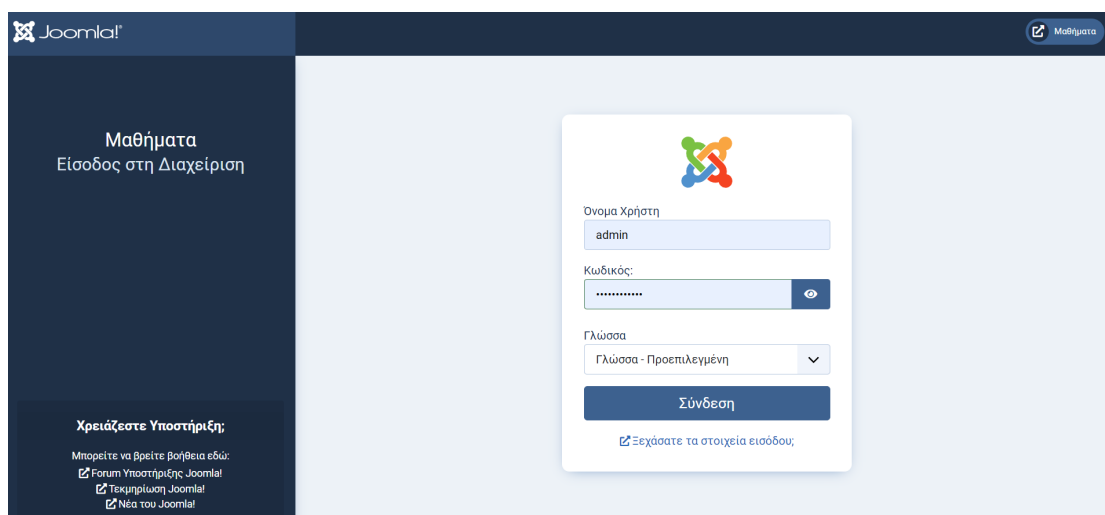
Joomla!

Μαθήματα

Μαθήματα
Είσοδος στη Διαχείριση

Χρειάζεστε Υποστήριξη;

Μπορείτε να βρείτε βοήθεια εδώ:
Forum Υποστήριξης Joomla!
Τεκμηρίωση Joomla!
Νέα του Joomla!

Όνομα Χρήστη
admin

Κωδικός:
••••••••••••

Γλώσσα
Γλώσσα - Προεπιλεγμένη

Σύνδεση

Ξεχάσατε τα στοιχεία εισόδου;